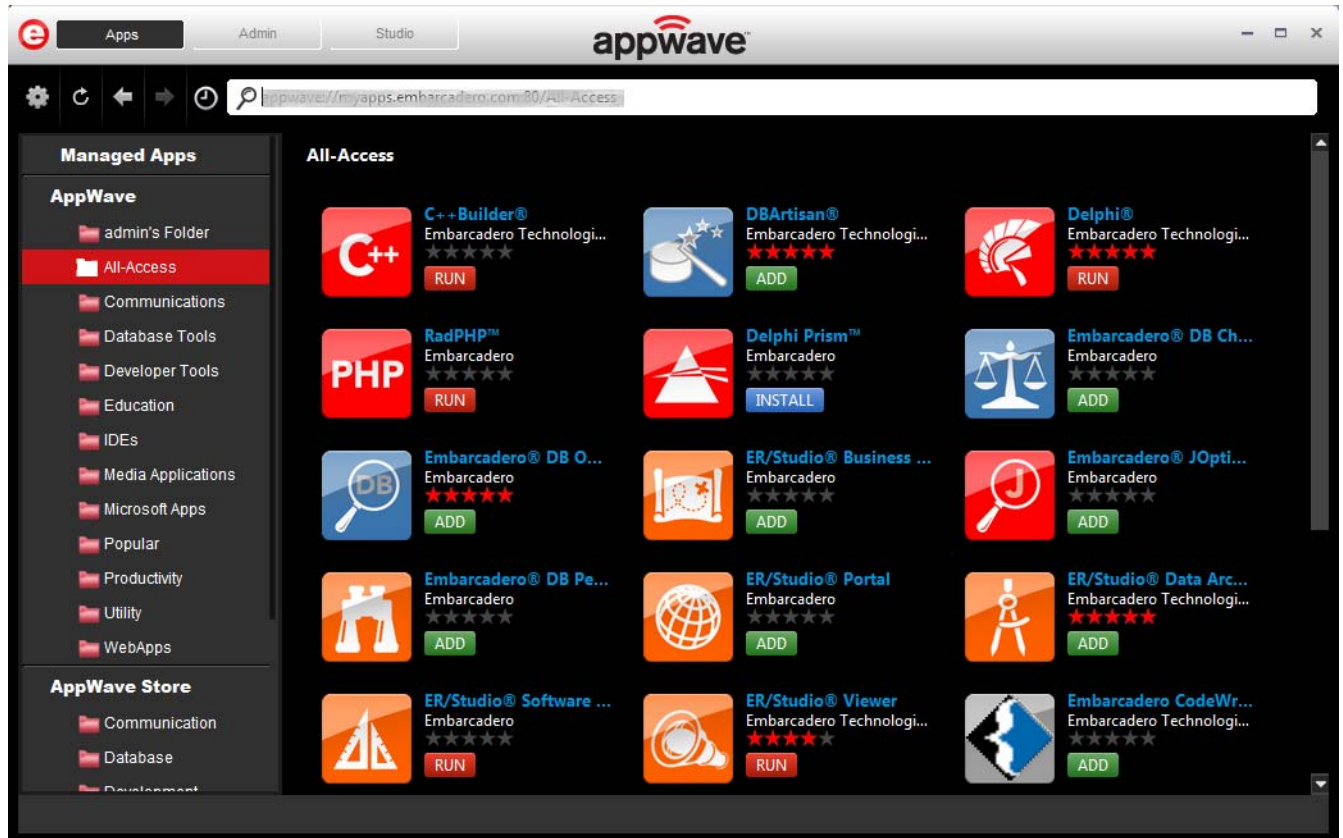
Apps Admin Studio

appwave

appwave://myapps.embarcadero.com:80/All-Access

Managed Apps

AppWave

admin's Folder

All-Access

Communications

Database Tools

Developer Tools

Education

IDEs

Media Applications

Microsoft Apps

Popular

Productivity

Utility

WebApps

AppWave Store

Communication

Database

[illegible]

All-Access

C++Builder®
Embarcadero Technologi...
RUN

DBArtisan®
Embarcadero Technologi...
ADD

Delphi®
Embarcadero Technologi...
RUN

RadPHP™
Embarcadero
RUN

Delphi Prism™
Embarcadero
INSTALL

Embarcadero® DB Ch...
Embarcadero
ADD

Embarcadero® DB O...
Embarcadero
ADD

ER/Studio® Business ...
Embarcadero
ADD

Embarcadero® JOpti...
Embarcadero
ADD

Embarcadero® DB Pe...
Embarcadero
ADD

ER/Studio® Portal
Embarcadero
ADD

ER/Studio® Data Arc...
Embarcadero Technologi...
ADD

ER/Studio® Software ...
Embarcadero
RUN

ER/Studio® Viewer
Embarcadero Technologi...
RUN

Embarcadero CodeWr...
Embarcadero Technologi...
ADD